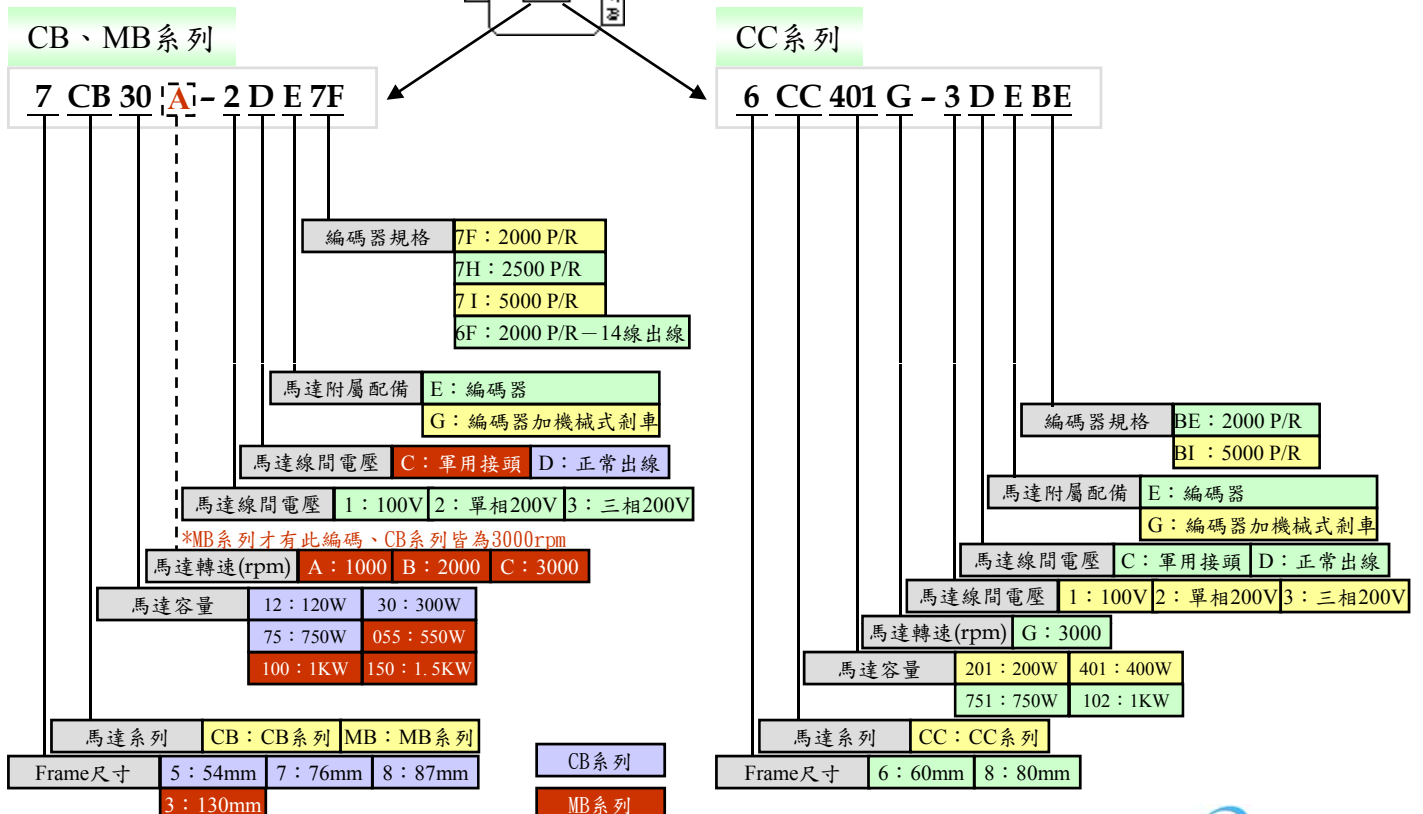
CB、MB系列

7 CB 30 A – 2 D E 7F

編碼器規格 7F：2000 P/R
7H：2500 P/R
7 I：5000 P/R
6F：2000 P/R－14線出線

馬達附屬配備 E：編碼器
G：編碼器加機械式剎車

馬達線間電壓 C：軍用接頭 D：正常出線

馬達線間電壓 1：100V 2：單相200V 3：三相200V

*MB系列才有此編碼、CB系列皆為3000rpm

馬達轉速(rpm) A：1000 B：2000 C：3000

馬達容量 12：120W 30：300W
75：750W 055：550W
100：1KW 150：1.5KW

馬達系列 CB：CB系列 MB：MB系列

Frame尺寸 5：54mm 7：76mm 8：87mm
3：130mm

CB系列

MB系列

CC系列

6 CC 401 G – 3 D E BE

編碼器規格 BE：2000 P/R
BI ：5000 P/R

馬達附屬配備 E：編碼器
G：編碼器加機械式剎車

馬達線間電壓 C：軍用接頭 D：正常出線

馬達線間電壓 1：100V 2：單相200V 3：三相200V

馬達轉速(rpm) G：3000

馬達容量 201：200W 401：400W
751：750W 102：1KW

馬達系列 CC：CC系列

Frame尺寸 6：60mm 8：80mm